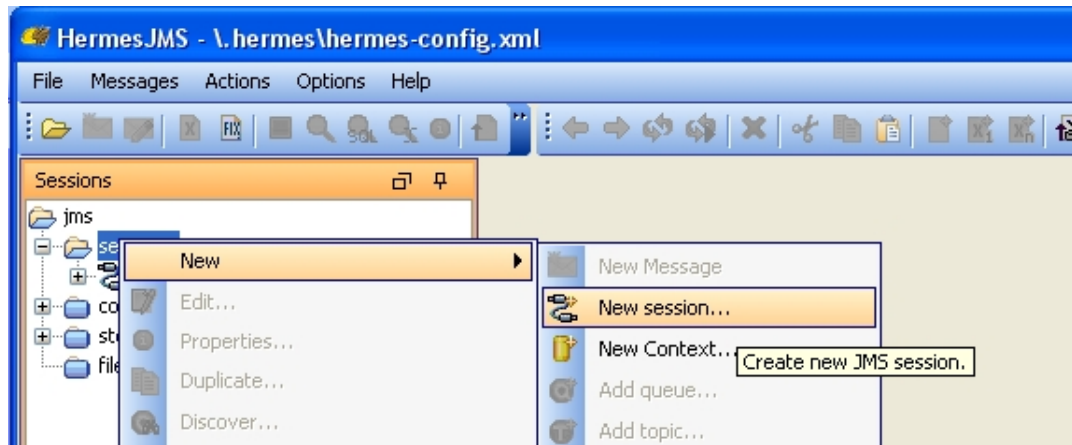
HermesJMS - \.hermes\hermes-config.xml

File Messages Actions Options Help

Sessions

jms

se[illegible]

co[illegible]

st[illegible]

file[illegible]

New

Edit...

Properties...

Duplicate...

Discover...

New Message

New session...

New Context...

Create new JMS session.

Add queue...

Add topic...